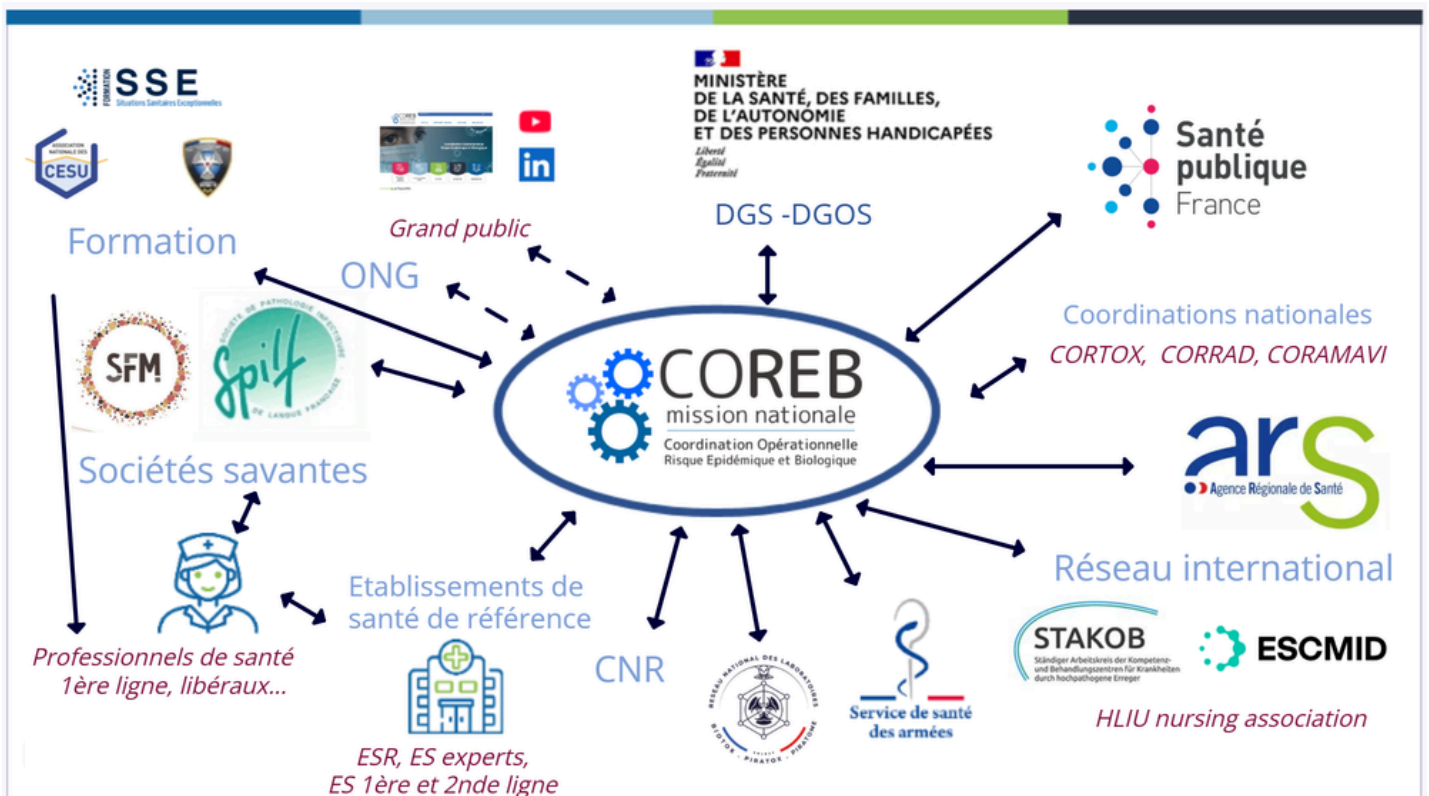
SSE
FORMATION
Situations Sanitaires Exceptionnelles

ASSOCIATION NATIONALE DES CESU

Formation

Grand public

MINISTÈRE
DE LA SANTÉ, DES FAMILLES,
DE L'AUTONOMIE
ET DES PERSONNES HANDICAPÉES
Liberté
Égalité
Fraternité

DGS -DGOS

Santé publique France

ONG

Coordinations nationales
CORTOX, CORRAD, CORAMAVI

SFM

Spilf
SOCIÉTÉ DE PATHOLOGIE INFECTIEUSE DE LANGUE FRANÇAISE

COREB
mission nationale
Coordination Opérationnelle
Risque Epidémique et Biologique

ars
Agence Régionale de Santé

Sociétés savantes

Réseau international

Etablissements de santé de référence

Professionnels de santé 1ère ligne, libéraux...

CNR

RÉSEAU NATIONAL DES LABORATOIRES
BIOTOX · PIRATOX · PIRATOME

Service de santé des armées

STAKOB
Ständiger Arbeitskreis der Kompetenz- und Behandlungszentren für Krankheiten durch hochpathogene Erreger

ESCMID

HLIU nursing association

ESR, ES experts,
ES 1ère et 2nde ligne